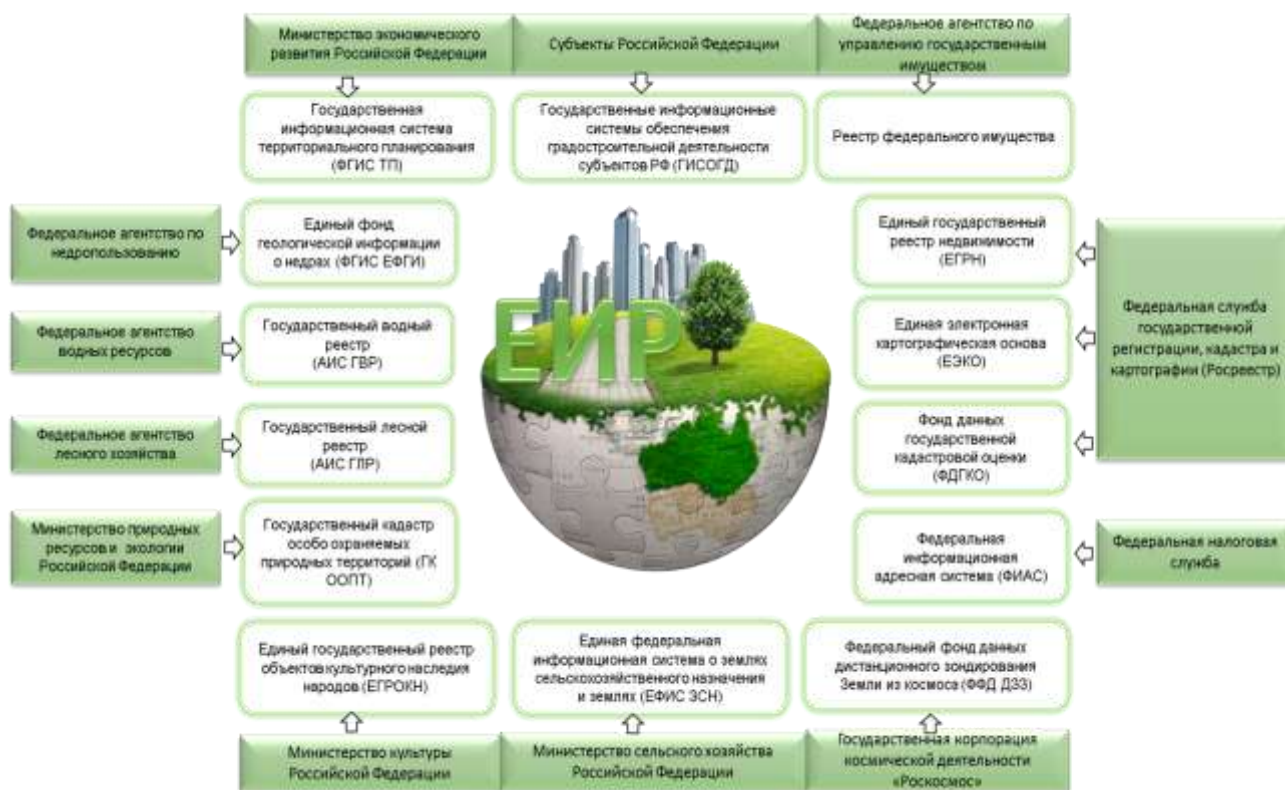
Министерство экономического развития Российской Федерации

Субъекты Российской Федерации

Федеральное агентство по управлению государственным имуществом

Государственная информационная система территориального планирования (ФГИС ТП)

Государственные информационные системы обеспечения градостроительной деятельности субъектов РФ (ГИСОГД)

Реестр федерального имущества

Федеральное агентство по недропользованию

Единый фонд геологической информации о недрах (ФГИС ЕФГИ)

Федеральное агентство водных ресурсов

Государственный водный реестр (АИС ГВР)

Федеральное агентство лесного хозяйства

Государственный лесной реестр (АИС ГЛР)

Министерство природных ресурсов и экологии Российской Федерации

Государственный кадастр особо охраняемых природных территорий (ГК ООПТ)

ЕИР

Единый государственный реестр недвижимости (ЕГРН)

Единая электронная картографическая основа (ЕЭКО)

Фонд данных государственной кадастровой оценки (ФДГКО)

Федеральная служба государственной регистрации, кадастра и картографии (Росреестр)

Федеральная информационная адресная система (ФИАС)

Федеральная налоговая служба

Единый государственный реестр объектов культурного наследия народов (ЕГРОКН)

Единая федеральная информационная система о землях сельскохозяйственного назначения и землях (ЕФИС ЗСН)

Федеральный фонд данных дистанционного зондирования Земли из космоса (ФФД ДЗЗ)

Министерство культуры Российской Федерации

Министерство сельского хозяйства Российской Федерации

Государственная корпорация космической деятельности «Роскосмос»